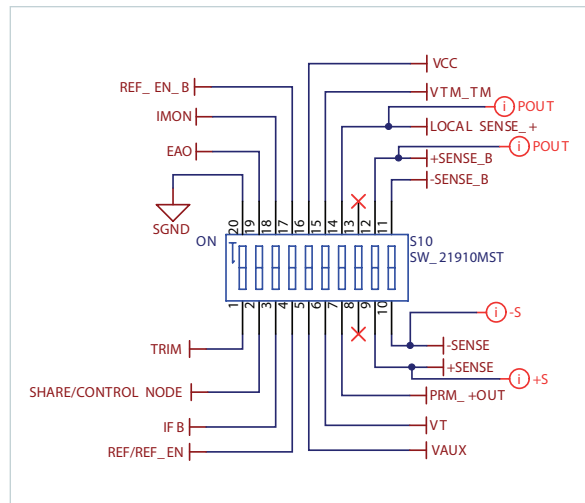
VCC
REF_ EN_B
VTM_TM
POUT
IMON
LOCAL SENSE_ +
POUT
EAO
+SENSE_B
-SENSE_B
SGND
20 19 18 17 16 15 14 13 12 11
ON
S10
SW_21910MST
1 2 3 4 5 6 7 8 9 10
-S
TRIM
-SENSE
+SENSE
+S
SHARE/CONTROL NODE
PRM_ +OUT
IF B
VT
REF/REF_EN
VAUX